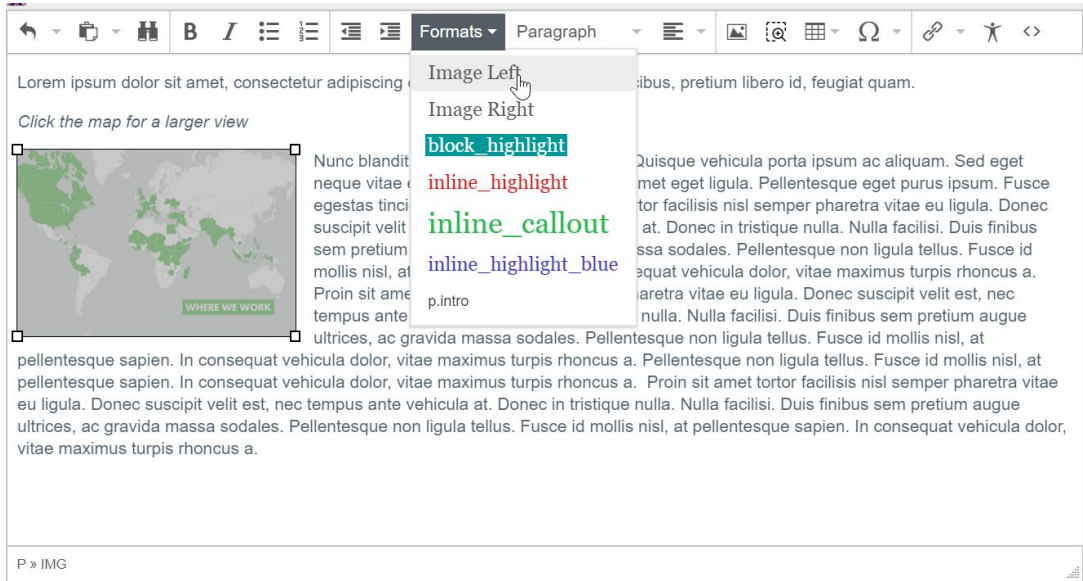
B I Formats ▾ Paragraph Ω <>

Image Left
Image Right
block_highlight
inline_highlight
inline_callout
inline_highlight_blue
p.intro

Lorem ipsum dolor sit amet, consectetur adipiscing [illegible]ibus, pretium libero id, feugiat quam.

Click the map for a larger view

WHERE WE WORK

Nunc blandit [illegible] Quisque vehicula porta ipsum ac aliquam. Sed eget neque vitae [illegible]met eget ligula. Pellentesque eget purus ipsum. Fusce egestas tinci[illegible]tor facilisis nisl semper pharetra vitae eu ligula. Donec suscipit velit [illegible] at. Donec in tristique nulla. Nulla facilisi. Duis finibus sem pretium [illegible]ssa sodales. Pellentesque non ligula tellus. Fusce id mollis nisl, at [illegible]equat vehicula dolor, vitae maximus turpis rhoncus a. Proin sit ame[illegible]aretra vitae eu ligula. Donec suscipit velit est, nec tempus ante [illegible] nulla. Nulla facilisi. Duis finibus sem pretium augue ultrices, ac gravida massa sodales. Pellentesque non ligula tellus. Fusce id mollis nisl, at pellentesque sapien. In consequat vehicula dolor, vitae maximus turpis rhoncus a. Pellentesque non ligula tellus. Fusce id mollis nisl, at pellentesque sapien. In consequat vehicula dolor, vitae maximus turpis rhoncus a. Proin sit amet tortor facilisis nisl semper pharetra vitae eu ligula. Donec suscipit velit est, nec tempus ante vehicula at. Donec in tristique nulla. Nulla facilisi. Duis finibus sem pretium augue ultrices, ac gravida massa sodales. Pellentesque non ligula tellus. Fusce id mollis nisl, at pellentesque sapien. In consequat vehicula dolor, vitae maximus turpis rhoncus a.

P » IMG